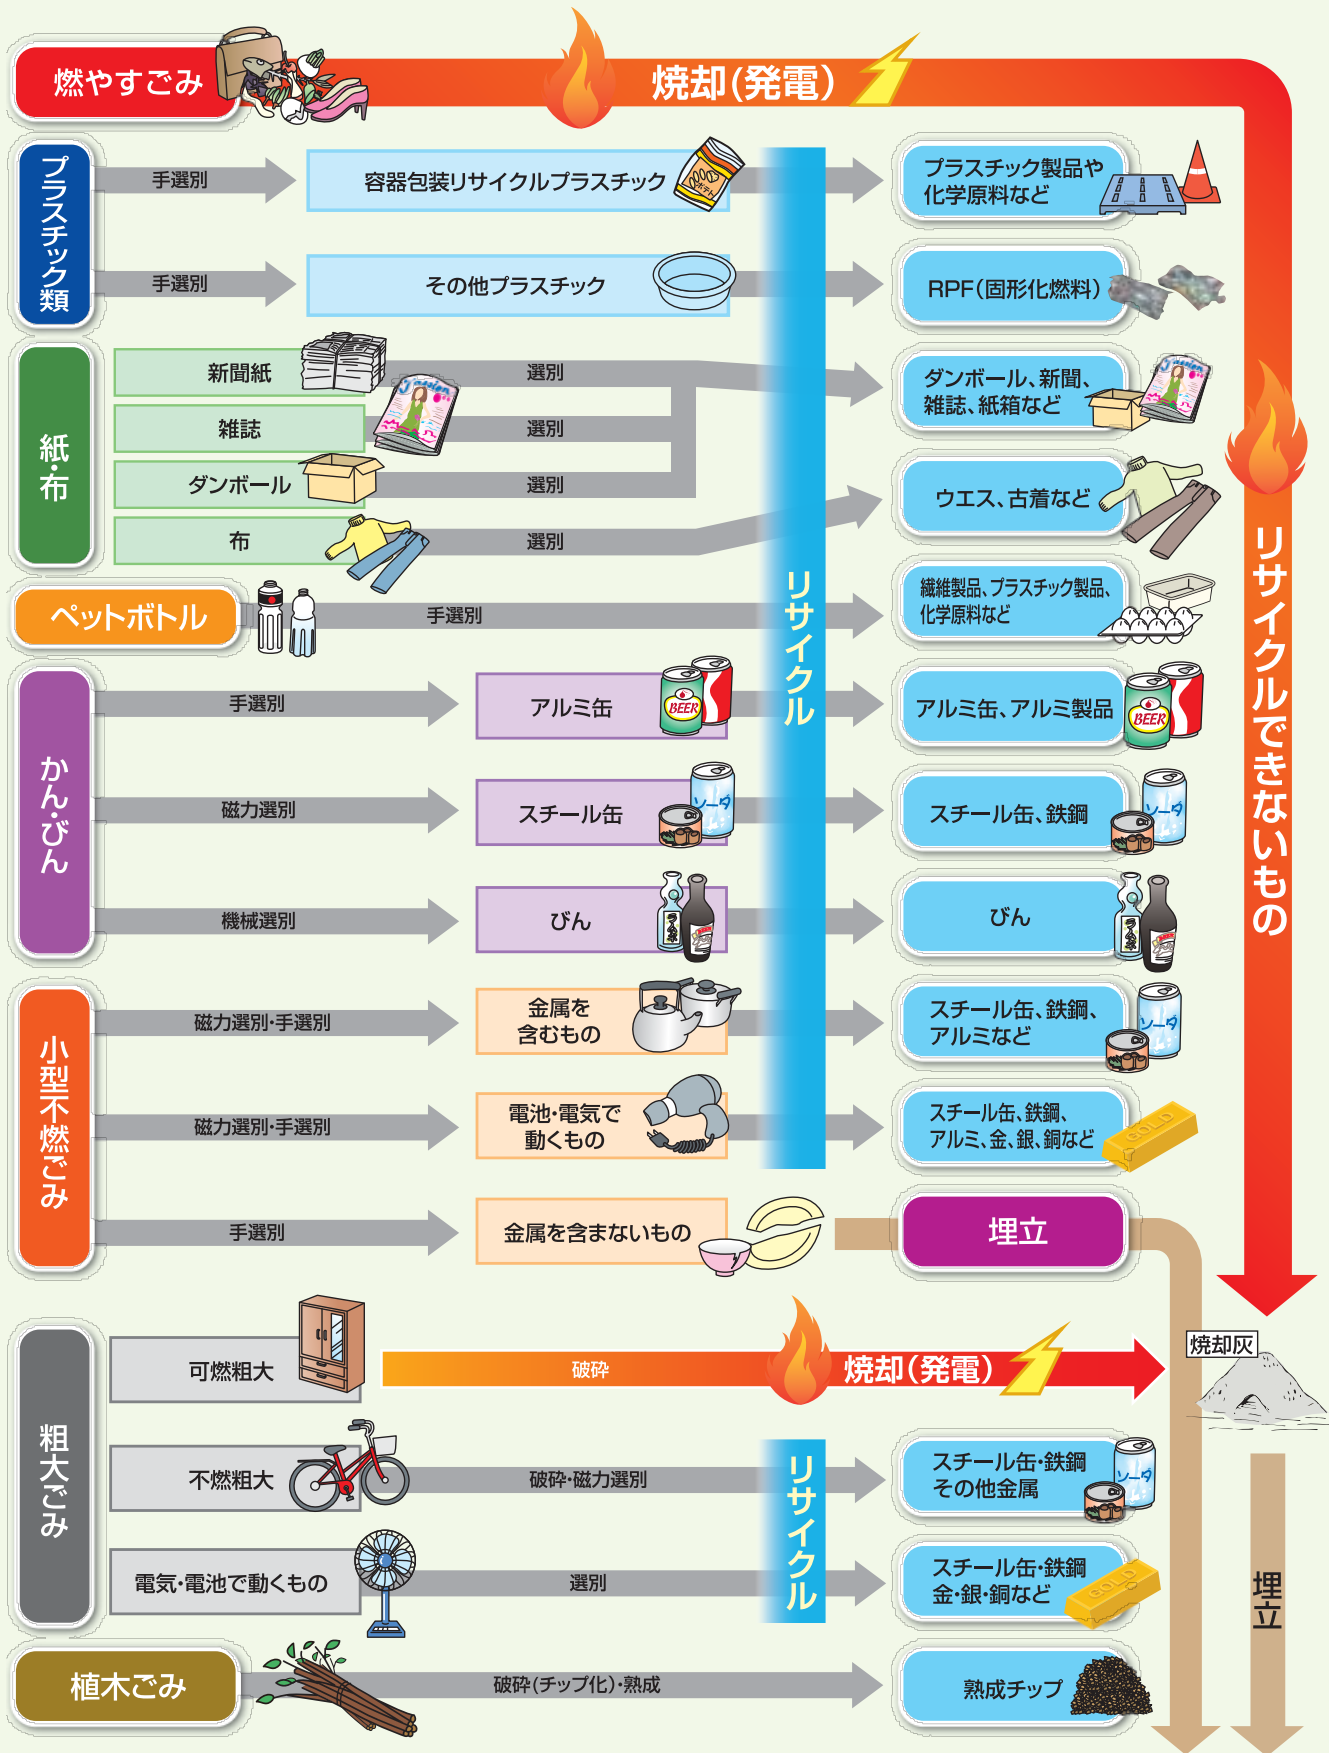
燃やすごみ

焼却(発電)

プラスチック類

手選別

容器包装リサイクルプラスチック

プラスチック製品や化学原料など

手選別

その他プラスチック

RPF(固形化燃料)

紙・布

新聞紙

選別

雑誌

選別

ダンボール

選別

布

選別

ダンボール、新聞、雑誌、紙箱など

ウエス、古着など

ペットボトル

手選別

繊維製品、プラスチック製品、化学原料など

かん・びん

手選別

アルミ缶

アルミ缶、アルミ製品

磁力選別

スチール缶

スチール缶、鉄鋼

機械選別

びん

びん

小型不燃ごみ

磁力選別・手選別

金属を含むもの

スチール缶、鉄鋼、アルミなど

磁力選別・手選別

電池・電気で動くもの

スチール缶、鉄鋼、アルミ、金、銀、銅など

手選別

金属を含まないもの

埋立

リサイクル

リサイクルできないもの

粗大ごみ

可燃粗大

破砕

焼却(発電)

焼却灰

不燃粗大

破砕・磁力選別

スチール缶・鉄鋼その他金属

電気・電池で動くもの

選別

スチール缶・鉄鋼金・銀・銅など

リサイクル

埋立

植木ごみ

破砕(チップ化)・熟成

熟成チップ